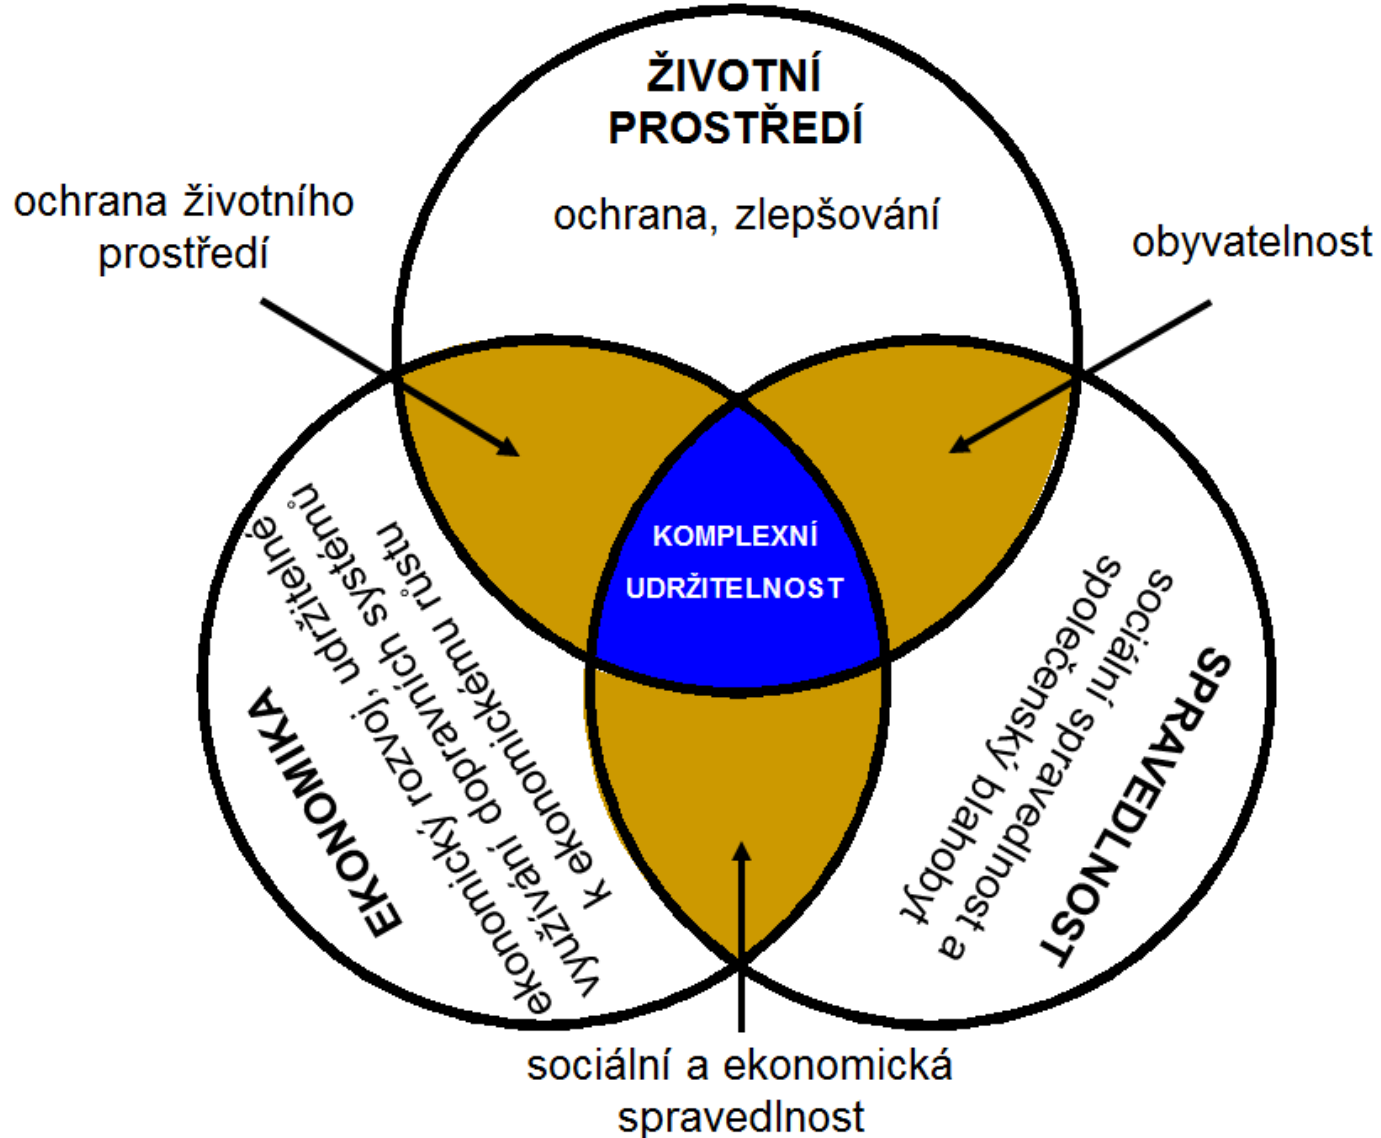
ŽIVOTNÍ PROSTŘEDÍ

ochrana, zlepšování

ochrana životního prostředí

obyvatelnost

KOMPLEXNÍ UDRŽITELNOST

EKONOMIKA

ekonomický rozvoj, udržitelné využívání dopravních systémů k ekonomickému růstu

SPRAVEDLNOST

sociální spravedlnost a společenský blahobyt

sociální a ekonomická spravedlnost